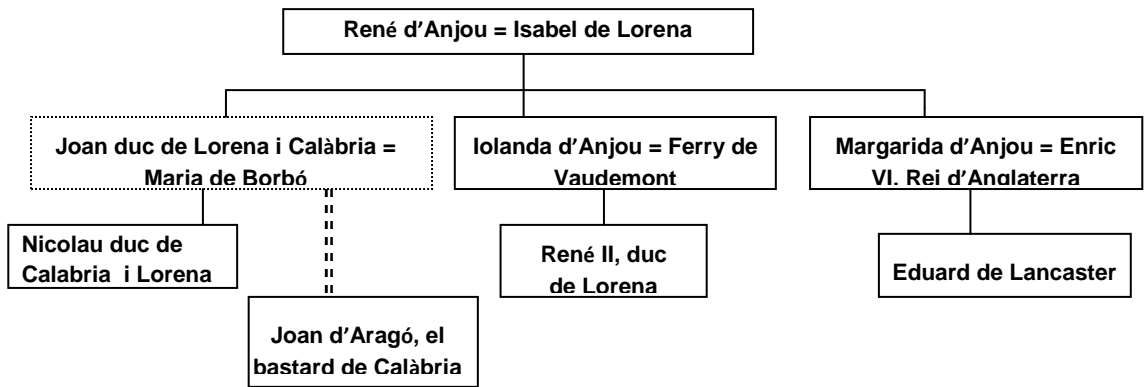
René d'Anjou = Isabel de Lorena

Joan duc de Lorena i Calàbria = Maria de Borbó

Iolanda d'Anjou = Ferry de Vaudemont

Margarida d'Anjou = Enric VI. Rei d'Anglaterra

Nicolau duc de Calabria i Lorena

Joan d'Aragó, el bastard de Calàbria

René II, duc de Lorena

Eduard de Lancaster